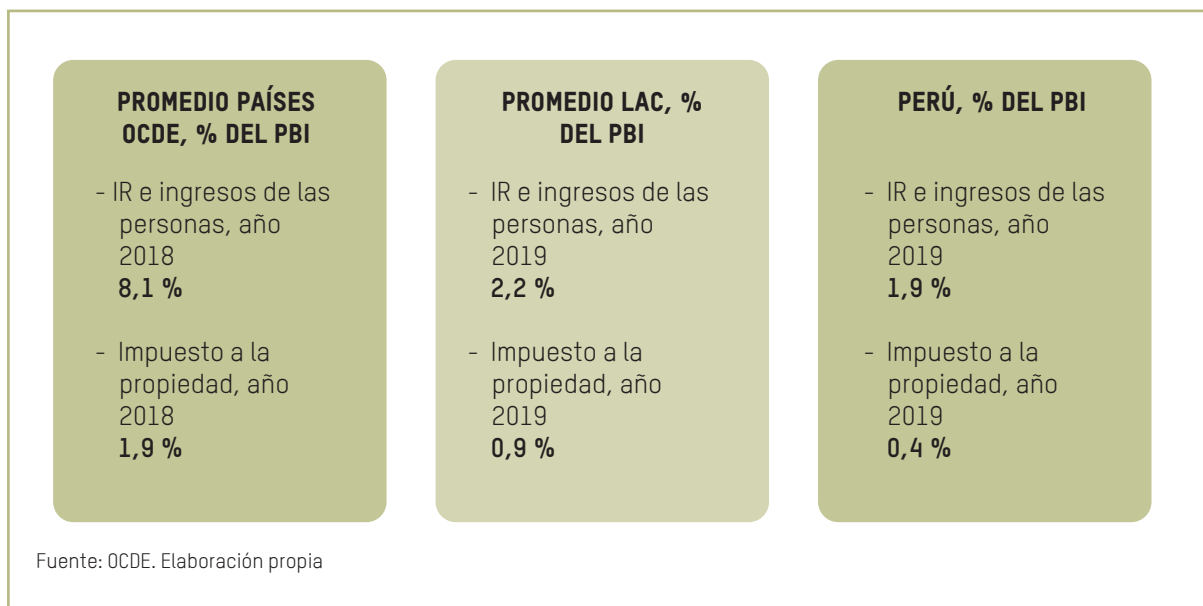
PROMEDIO PAÍSES OCDE, % DEL PBI

- IR e ingresos de las personas, año 2018
8,1 %

- Impuesto a la propiedad, año 2018
1,9 %

PROMEDIO LAC, % DEL PBI

- IR e ingresos de las personas, año 2019
2,2 %

- Impuesto a la propiedad, año 2019
0,9 %

PERÚ, % DEL PBI

- IR e ingresos de las personas, año 2019
1,9 %

- Impuesto a la propiedad, año 2019
0,4 %

Fuente: OCDE. Elaboración propia